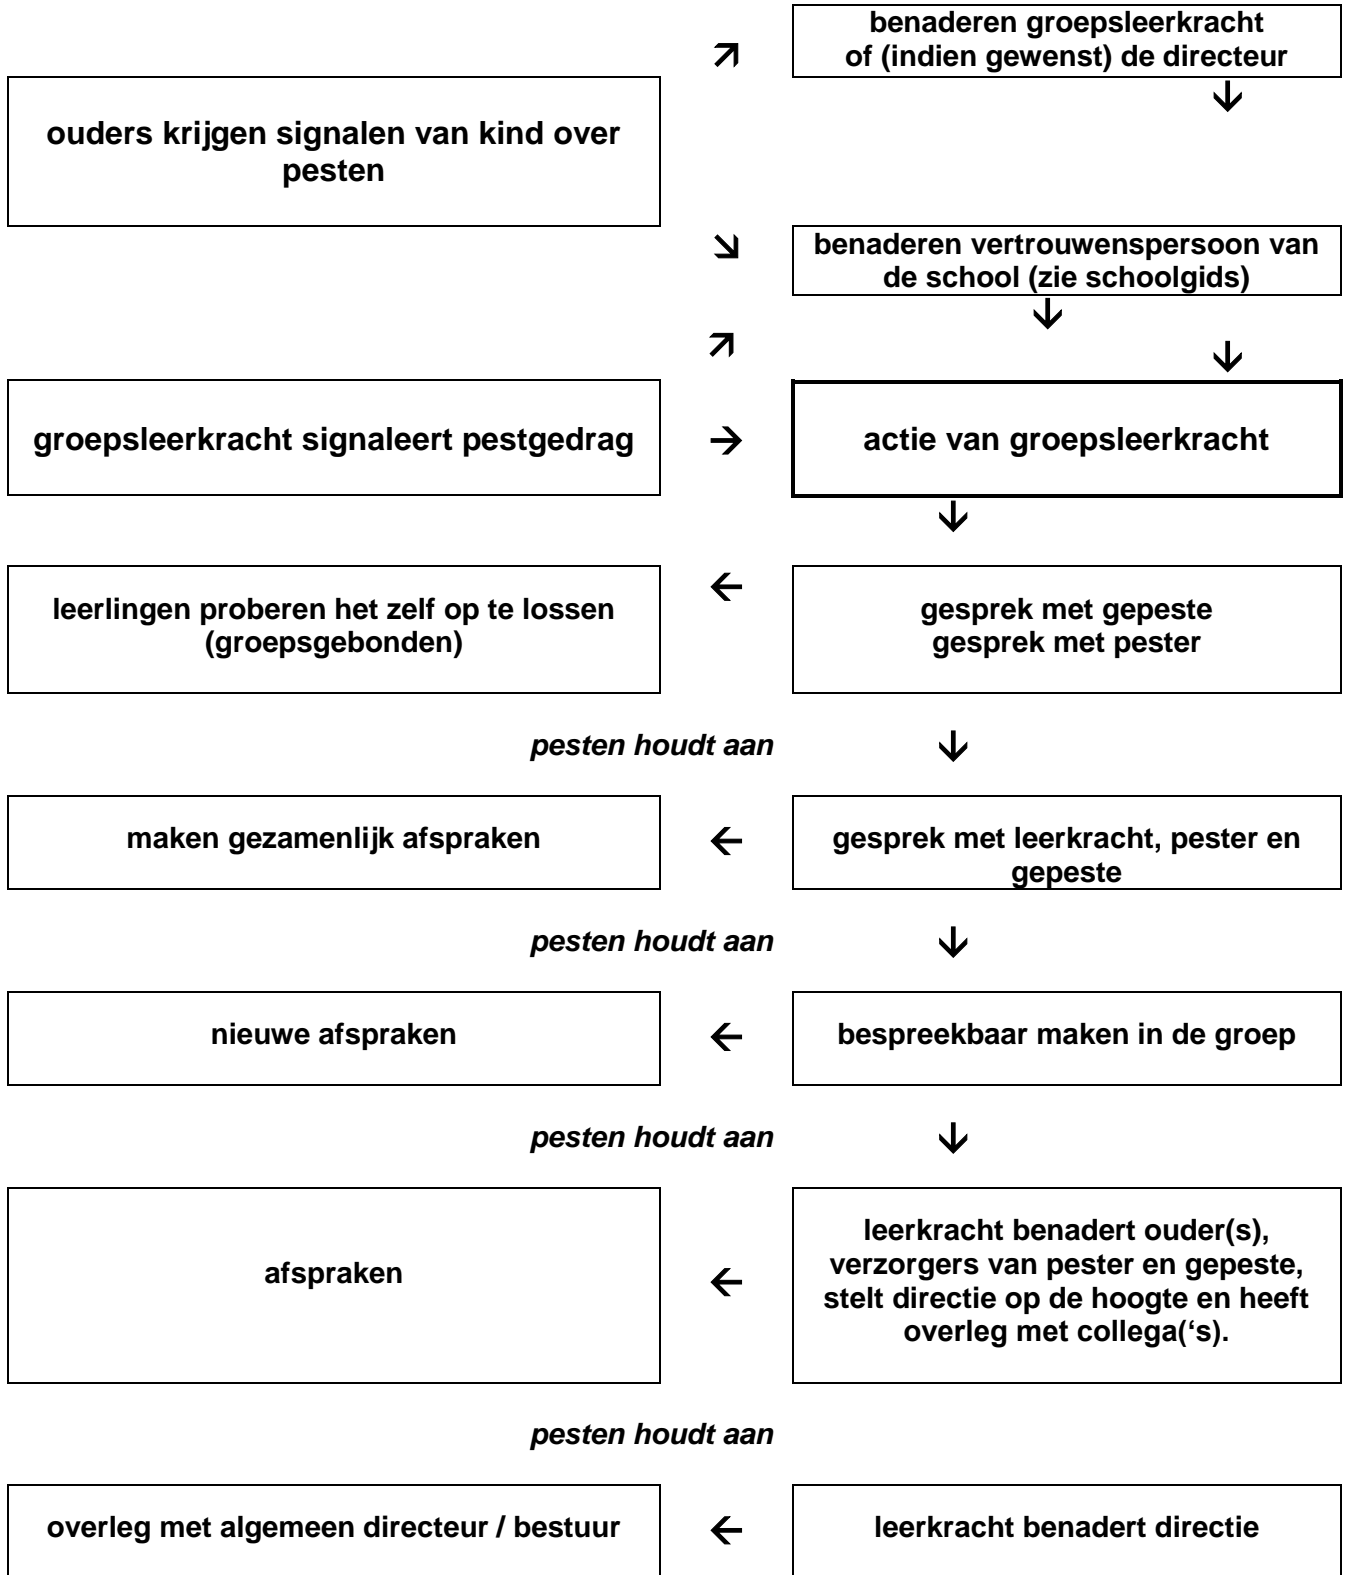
benaderen groepsleerkracht of (indien gewenst) de directeur

ouders krijgen signalen van kind over pesten

benaderen vertrouwenspersoon van de school (zie schoolgids)

groepsleerkracht signaleert pestgedrag

actie van groepsleerkracht

leerlingen proberen het zelf op te lossen (groepsgebonden)

gesprek met gepeste
gesprek met pester

*pesten houdt aan*

maken gezamenlijk afspraken

gesprek met leerkracht, pester en gepeste

*pesten houdt aan*

nieuwe afspraken

bespreekbaar maken in de groep

*pesten houdt aan*

afspraken

leerkracht benadert ouder(s), verzorgers van pester en gepeste, stelt directie op de hoogte en heeft overleg met collega('s).

*pesten houdt aan*

overleg met algemeen directeur / bestuur

leerkracht benadert directie